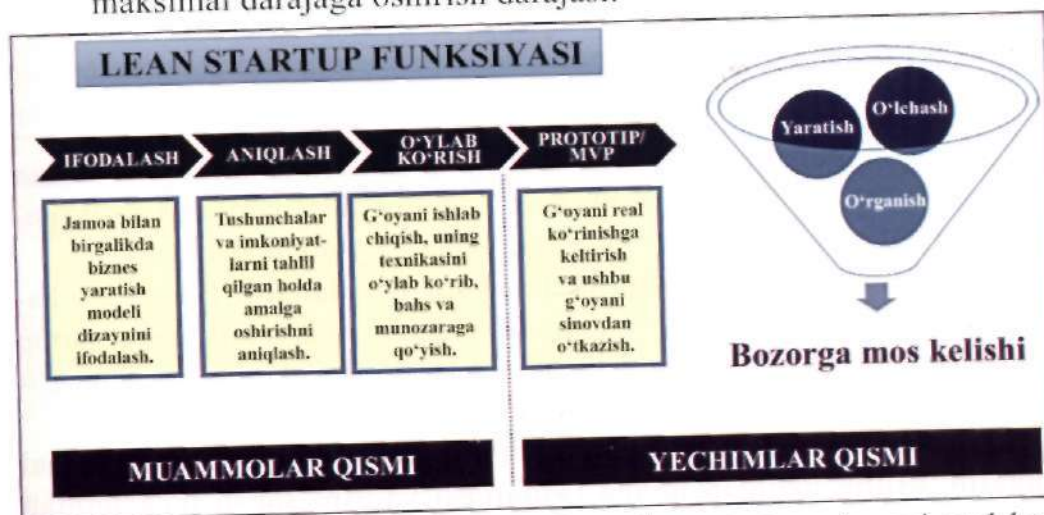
maksimal darajaga oshirish darajasi.

LEAN STARTUP FUNKSIYASI

IFODALASH

ANIQLASH

O'YLAB KO'RISH

PROTOTIP/ MVP

Jamoa bilan birgalikda biznes yaratish modeli dizaynini ifodalash.

Tushunchalar va imkoniyatlarni tahlil qilgan holda amalga oshirishni aniqlash.

G'oyani ishlab chiqish, uning texnikasini o'ylab ko'rib, bahs va munozaraga qo'yish.

G'oyani real ko'rinishga keltirish va ushbu g'oyani sinovdan o'tkazish.

Yaratish

O'lchash

O'rganish

Bozorga mos kelishi

MUAMMOLAR QISMI

YECHIMLAR QISMI